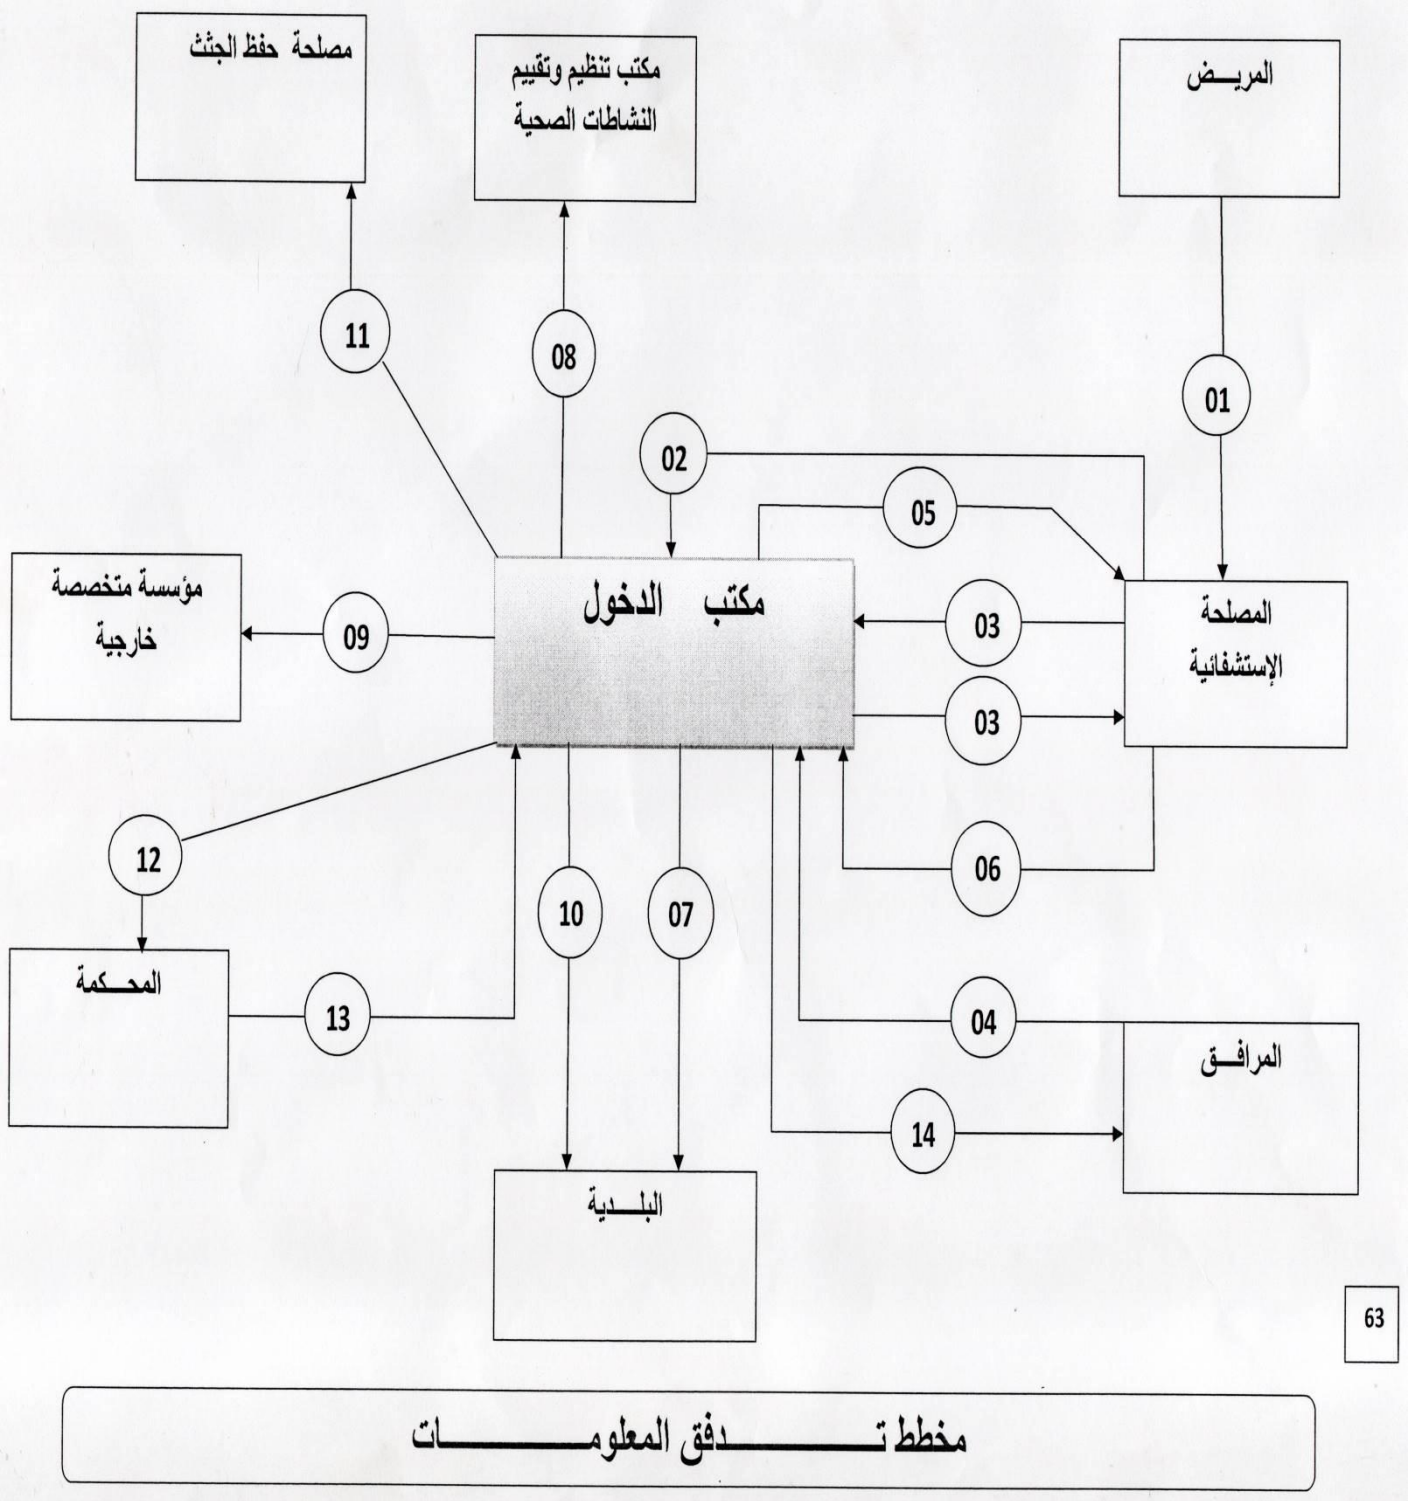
مصلحة حفظ الجثث

مكتب تنظيم وتقييم النشاطات الصحية

المريـــض

11

08

01

02

05

مؤسسة متخصصة خارجية

09

مكتب الدخول

03

المصلحة الإستشفائية

03

12

06

10

07

المحــكمة

13

04

المرافــق

14

البلـــدية

63

مخطط تـــــــدفق المعلومـــــــات